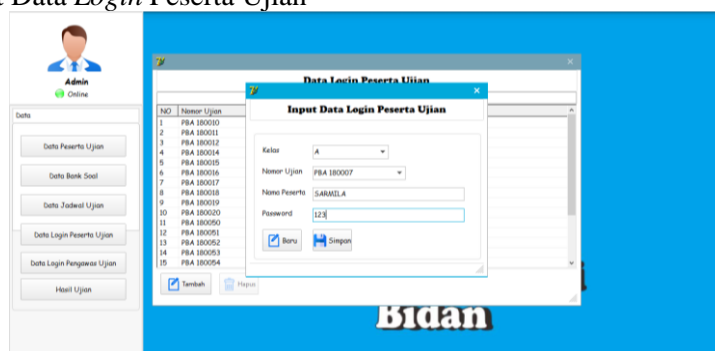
Data Login Peserta Ujian

Admin
Online

Data

Data Peserta Ujian

Data Bank Soal

Data Jadwal Ujian

Data Login Peserta Ujian

Data Login Pengawas Ujian

Hasil Ujian

Data Login Peserta Ujian

| NO | Nomor Ujian |
|---|---|
| 1 | PBA 180010 |
| 2 | PBA 180011 |
| 3 | PBA 180012 |
| 4 | PBA 180014 |
| 5 | PBA 180015 |
| 6 | PBA 180016 |
| 7 | PBA 180017 |
| 8 | PBA 180018 |
| 9 | PBA 180019 |
| 10 | PBA 180020 |
| 11 | PBA 180050 |
| 12 | PBA 180051 |
| 13 | PBA 180052 |
| 14 | PBA 180053 |
| 15 | PBA 180054 |

Tambah Hapus

Input Data Login Peserta Ujian

Kelas A

Nomor Ujian PBA 180007

Nama Peserta SARMILA

Password 123

Baru Simpan

Bidan